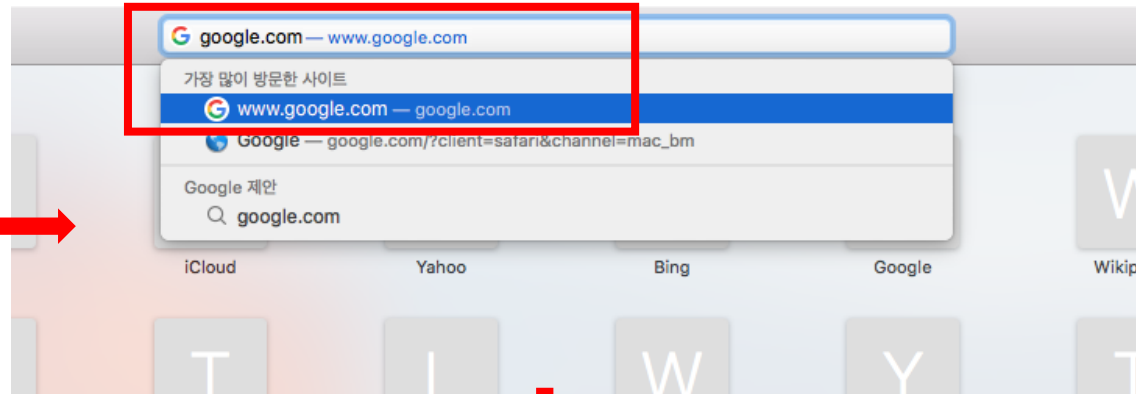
google.com — www.google.com

가장 많이 방문한 사이트

www.google.com — google.com

Google — google.com/?client=safari&channel=mac_bm

Google 제안

google.com

iCloud

Yahoo

Bing

Google

Wikip

W

T

I

W

Y

T